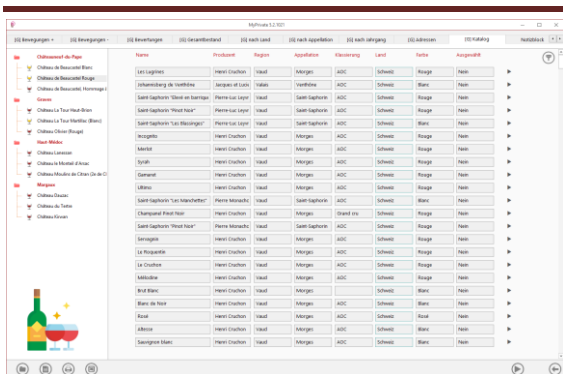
MyPrivate 5.2.1021

(6) Bewegungen + | (6) Bewegungen - | (6) Bewertungen | (6) Gesamtbestand | (6) nach Land | (6) nach Appellation | (6) nach Jahrgang | (6) Adressen | (6) Katalog | Notizblock

Châteauneuf-du-Pape
Château de Beaucastel Blanc
Château de Beaucastel Rouge
Château de Beaucastel, Hommage à
Graves
Château La Tour Haut-Brion
Château La Tour Martillac (Blanc)
Château Olivier (Rouge)
Haut-Médoc
Château Lanessan
Château le Monteil d'Arsac
Château Moulins de Citran (2e de C
Margaux
Château Dauzac
Château du Tertre
Château Kirwan

| Name | Produzent | Region | Appellation | Klassierung | Land | Farbe | Ausgewählt |
|---|---|---|---|---|---|---|---|
| Les Legimes | Henri Cruchon | Vaud | Morges | AOC | Schweiz | Rouge | Nein |
| Johannisberg du Vethhône | Jacques et Louis | Valais | Vethhône | AOC | Schweiz | Blanc | Nein |
| Saint-Saphorin "Elevé en barrique | Pierre-Luc Leyv | Vaud | Saint-Saphorin | AOC | Schweiz | Rouge | Nein |
| Saint-Saphorin "Pinot Noir" | Pierre-Luc Leyv | Vaud | Saint-Saphorin | AOC | Schweiz | Rouge | Nein |
| Saint-Saphorin "Les Blassinges" | Pierre-Luc Leyv | Vaud | Saint-Saphorin | AOC | Schweiz | Blanc | Nein |
| Incogetto | Henri Cruchon | Vaud | Morges | AOC | Schweiz | Rouge | Nein |
| Merlot | Henri Cruchon | Vaud | Morges | AOC | Schweiz | Rouge | Nein |
| Syrah | Henri Cruchon | Vaud | Morges | AOC | Schweiz | Rouge | Nein |
| Gamaret | Henri Cruchon | Vaud | Morges | AOC | Schweiz | Rouge | Nein |
| Ultimo | Henri Cruchon | Vaud | Morges | AOC | Schweiz | Rouge | Nein |
| Saint-Saphorin "Les Manchettes" | Pierre Monachc | Vaud | Saint-Saphorin | AOC | Schweiz | Blanc | Nein |
| Champaniel Pinot Noir | Henri Cruchon | Vaud | Morges | Grand cru | Schweiz | Rouge | Nein |
| Saint-Saphorin "Pinot Noir" | Pierre Monachc | Vaud | Saint-Saphorin | AOC | Schweiz | Rouge | Nein |
| Servagnin | Henri Cruchon | Vaud | Morges | AOC | Schweiz | Rouge | Nein |
| Le Roquantin | Henri Cruchon | Vaud | Morges | AOC | Schweiz | Rouge | Nein |
| Le Cruchon | Henri Cruchon | Vaud | Morges | AOC | Schweiz | Rouge | Nein |
| Mélodine | Henri Cruchon | Vaud | Morges | AOC | Schweiz | Rouge | Nein |
| Brut Blanc | Henri Cruchon | Vaud | Morges | AOC | Schweiz | Blanc | Nein |
| Blanc de Noir | Henri Cruchon | Vaud | Morges | AOC | Schweiz | Blanc | Nein |
| Rosé | Henri Cruchon | Vaud | Morges | AOC | Schweiz | Rosé | Nein |
| Altesse | Henri Cruchon | Vaud | Morges | AOC | Schweiz | Blanc | Nein |
| Sauvignon Blanc | Henri Cruchon | Vaud | Morges | AOC | Schweiz | Blanc | Nein |